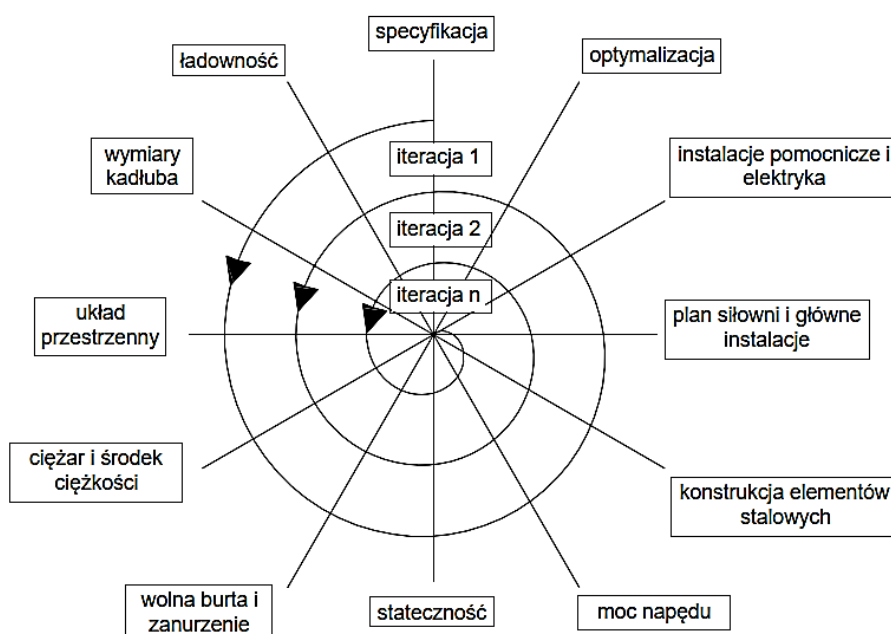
specyfikacja

ładowność

optymalizacja

wymiary kadłuba

iteracja 1

instalacje pomocnicze i elektryka

iteracja 2

iteracja n

układ przestrzenny

plan siłowni i główne instalacje

ciężar i środek ciężkości

konstrukcja elementów stalowych

wolna burta i zanurzenie

stateczność

moc napędu